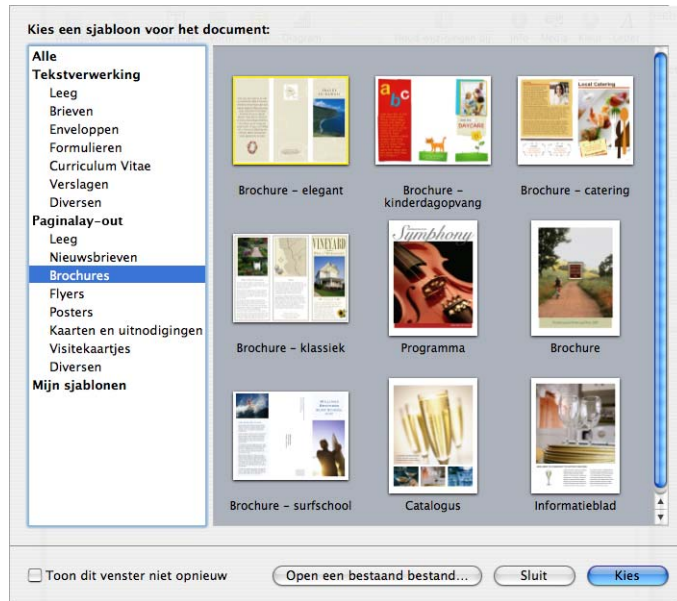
Kies een sjabloon voor het document:

Alle
Tekstverwerking
Leeg
Brieven
Enveloppen
Formulieren
Curriculum Vitae
Verslagen
Diversen
Paginalay-out
Leeg
Nieuwsbrieven
Brochures
Flyers
Posters
Kaarten en uitnodigingen
Visitekaartjes
Diversen
Mijn sjablonen

Brochure - elegant
Brochure - kinderdagopvang
Brochure - catering
Brochure - klassiek
Programma
Brochure
Brochure - surfschool
Catalogus
Informatieblad

Toon dit venster niet opnieuw
Open een bestaand bestand...
Sluit
Kies